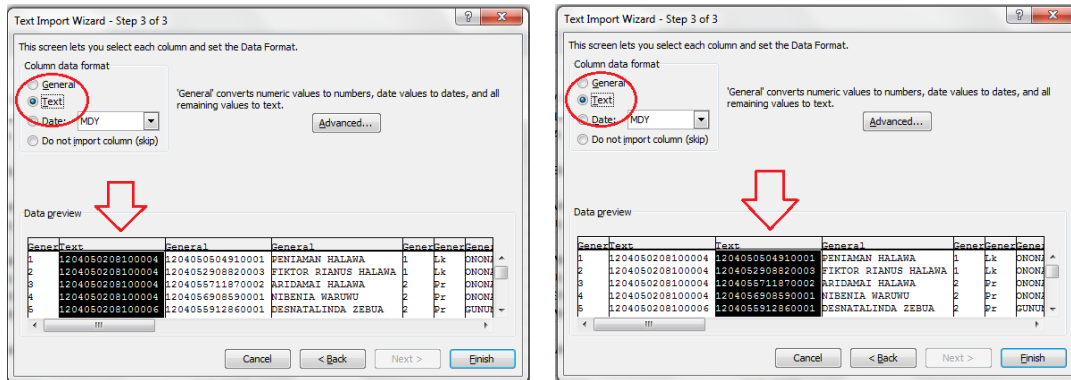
Text Import Wizard - Step 3 of 3

This screen lets you select each column and set the Data Format.

Column data format

General

Text

Date: MDY

Do not import column (skip)

'General' converts numeric values to numbers, date values to dates, and all remaining values to text.

Advanced...

Data preview

| Gener | Text | General | General | Gener | Gener | Gener |
|---|---|---|---|---|---|---|
| 1 | 1204050208100004 | 1204050504910001 | PENIAMAN HALAWA | 1 | Lk | ONONA |
| 2 | 1204050208100004 | 1204052908820003 | FIKTOR RIANUS HALAWA | 1 | Lk | ONONA |
| 3 | 1204050208100004 | 1204055711870002 | ARIDAMAI HALAWA | 2 | Pr | ONONA |
| 4 | 1204050208100004 | 1204056908590001 | NIBENIA WARUWU | 2 | Pr | ONONA |
| 5 | 1204050208100006 | 1204055912860001 | DESNATALINDA ZEBUA | 2 | Pr | GUNUN |

Cancel | < Back | Next > | Finish

Text Import Wizard - Step 3 of 3

This screen lets you select each column and set the Data Format.

Column data format

General

Text

Date: MDY

Do not import column (skip)

'General' converts numeric values to numbers, date values to dates, and all remaining values to text.

Advanced...

Data preview

| Gener | Text | Text | General | Gener | Gener | Gener |
|---|---|---|---|---|---|---|
| 1 | 1204050208100004 | 1204050504910001 | PENIAMAN HALAWA | 1 | Lk | ONONA |
| 2 | 1204050208100004 | 1204052908820003 | FIKTOR RIANUS HALAWA | 1 | Lk | ONONA |
| 3 | 1204050208100004 | 1204055711870002 | ARIDAMAI HALAWA | 2 | Pr | ONONA |
| 4 | 1204050208100004 | 1204056908590001 | NIBENIA WARUWU | 2 | Pr | ONONA |
| 5 | 1204050208100006 | 1204055912860001 | DESNATALINDA ZEBUA | 2 | Pr | GUNUN |

Cancel | < Back | Next > | Finish